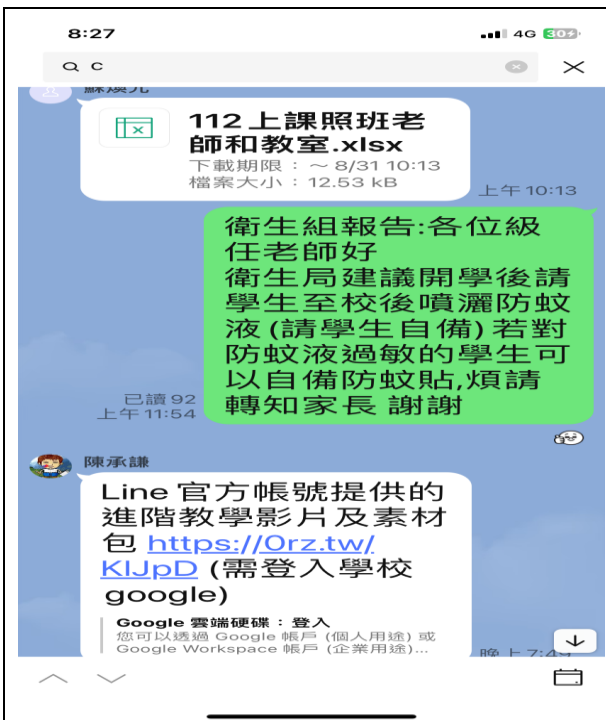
8:27

4G 30

C

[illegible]

112上課照班老師和教室.xlsx
下載期限：～ 8/31 10:13
檔案大小：12.53 kB

上午 10:13

衛生組報告:各位級任老師好
衛生局建議開學後請學生至校後噴灑防蚊液(請學生自備)若對防蚊液過敏的學生可以自備防蚊貼,煩請轉知家長 謝謝

已讀 92
上午 11:54

陳承謙

Line 官方帳號提供的進階教學影片及素材包 https://0rz.tw/KlJpD (需登入學校google)

Google 雲端硬碟：登入
您可以透過 Google 帳戶 (個人用途) 或 Google Workspace 帳戶 (企業用途)...

晚上 7:4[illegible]